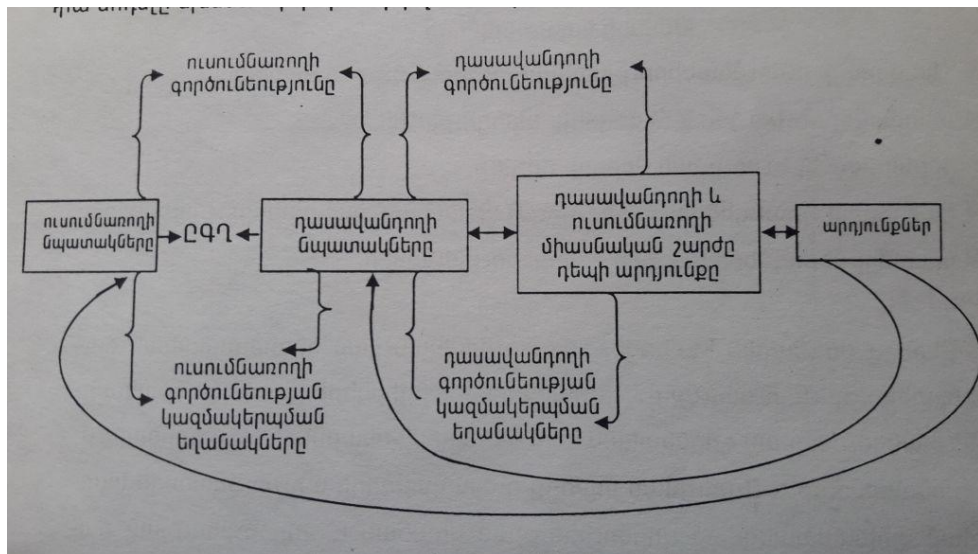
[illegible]

սովորողի գործունեությունը

դասավանդողի գործունեությունը

սովորողի նպատակները

ԸԳՂ

դասավանդողի նպատակները

դասավանդողի և սովորողի միասնական շարժը դեպի արդյունքը

արդյունքներ

սովորողի գործունեության կազմակերպման եղանակները

դասավանդողի գործունեության կազմակերպման եղանակները